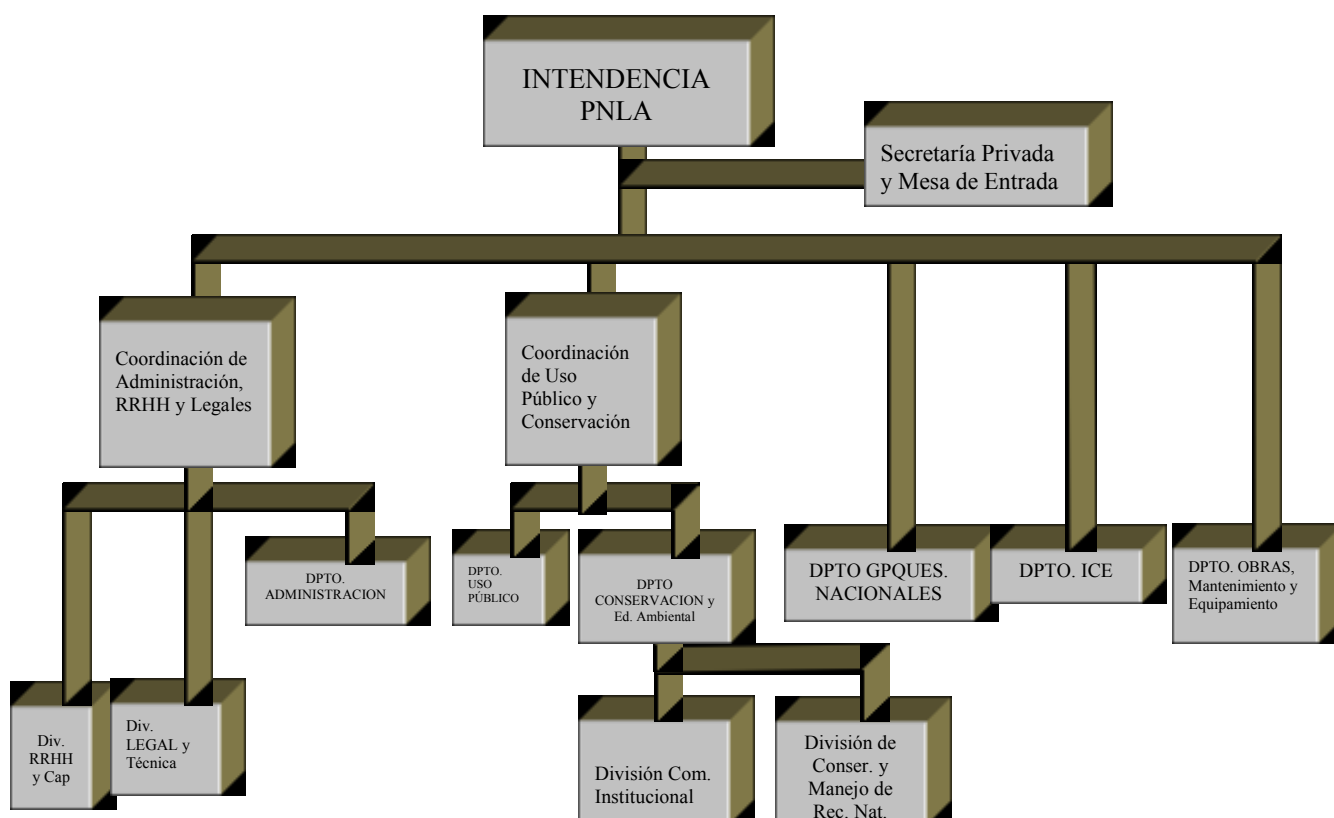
INTENDENCIA PNLA

Secretaría Privada y Mesa de Entrada

Coordinación de Administración, RRHH y Legales

Coordinación de Uso Público y Conservación

DPTO. ADMINISTRACION

DPTO. USO PÚBLICO

DPTO CONSERVACION y Ed. Ambiental

DPTO GPQUES. NACIONALES

DPTO. ICE

DPTO. OBRAS, Mantenimiento y Equipamiento

Div. RRHH y Cap

Div. LEGAL y Técnica

División Com. Institucional

División de Conser. y Manejo de Rec. Nat.